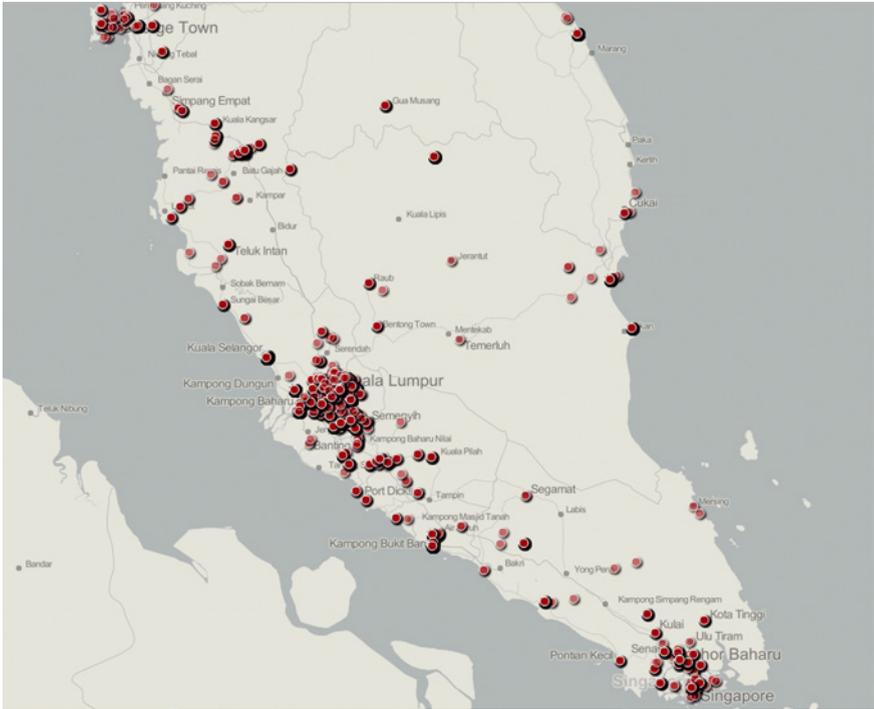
Permatang Kuching
ge Town
N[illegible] Tebal
Bagan Serai
Simpang Empat
Kuala Kangsar
Gua Musang
Marang
Paka
Kerteh
Pantai Remis
Batu Gajah
Kampar
Cukai
Bidur
Kuala Lipis
Teluk Intan
Jerantut
Sobak Bernam
Raub
Sungai Besar
Bentong Town
Mentekab
Temerluh
Kuala Selangor
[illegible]an
Serendah
Kampong Dungun
ala Lumpur
Kampong Baharu
Teluk Nibung
Semenyih
Je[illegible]
Kampong Baharu Nilai
Banting
Kuala Pilah
Ta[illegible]
Port Dick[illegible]
Tampin
Segamat
Labis
Mersing
Kampong Masjid Tanah
Al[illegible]
Kampong Bukit Ba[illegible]
Bandar
Bakri
Yong Pen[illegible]
Kampong Simpang Rengam
Kota Tinggi
Kulai
Ulu Tiram
Sena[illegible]
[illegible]hor Baharu
Pontian Kecil
Singa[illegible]
Singapore